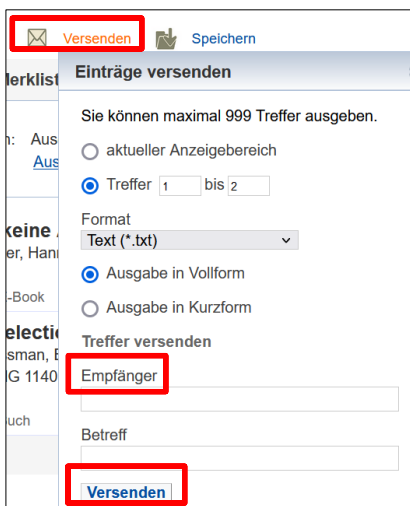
Versenden Speichern

erklist

n: Aus
Aus

keine
er, Hann

-Book

electic
sman,
G 1140

uch

Einträge versenden

Sie können maximal 999 Treffer ausgeben.

aktueller Anzeigebereich

Treffer 1 bis 2

Format
Text (*.txt)

Ausgabe in Vollform

Ausgabe in Kurzform

Treffer versenden

Empfänger

Betreff

Versenden